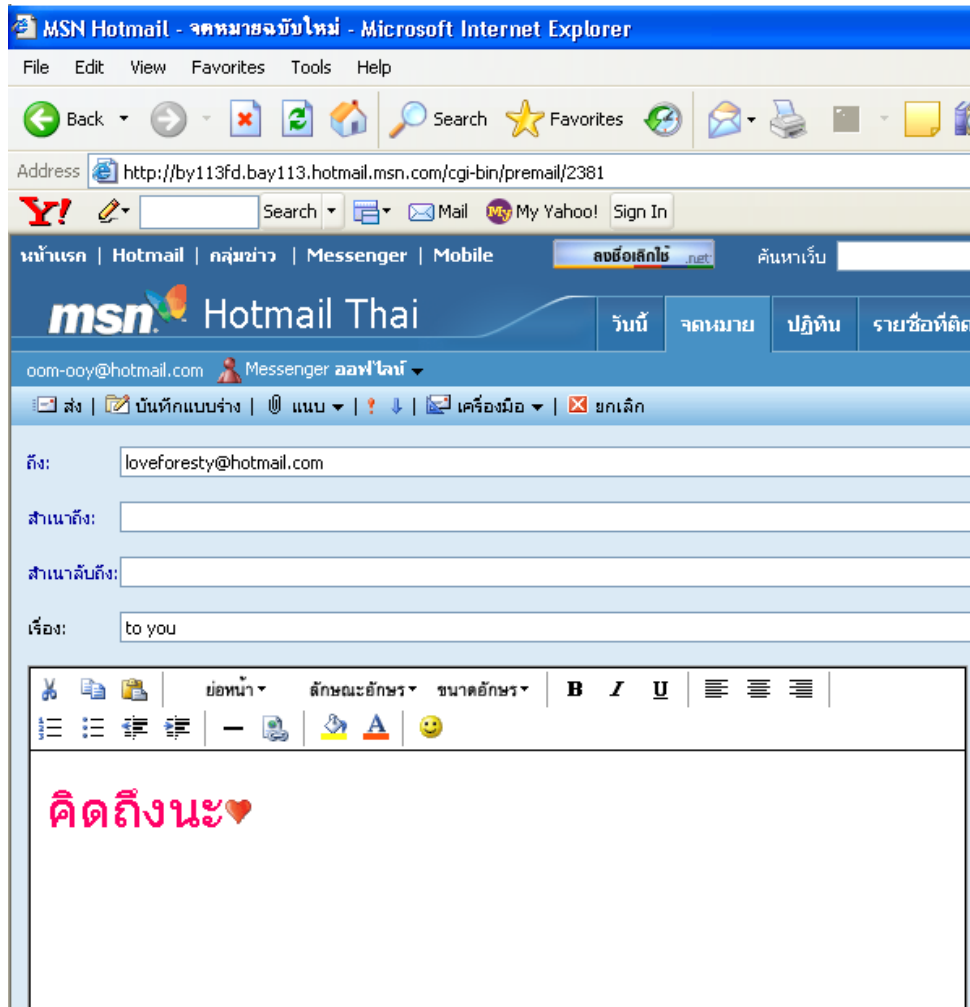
MSN Hotmail - จดหมายฉบับใหม่ - Microsoft Internet Explorer

File Edit View Favorites Tools Help

Back Search Favorites

Address http://by113fd.bay113.hotmail.msn.com/cgi-bin/premail/2381

Y! Search Mail My Yahoo! Sign In

หน้าแรก | Hotmail | กลุ่มข่าว | Messenger | Mobile ลงชื่อเลิกใช้ .net ค้นหาเว็บ

msn Hotmail Thai วันนี้ จดหมาย ปฏิทิน รายชื่อที่ติด

oom-ooy@hotmail.com Messenger ออฟไลน์

ส่ง | บันทึกแบบร่าง | แนบ | | เครื่องมือ | ยกเลิก

ถึง: loveforesty@hotmail.com

สำเนาถึง:

สำเนาลับถึง:

เรื่อง: to you

ย่อหน้า ลักษณะอักษร ขนาดอักษร B I U

คิดถึงนะ